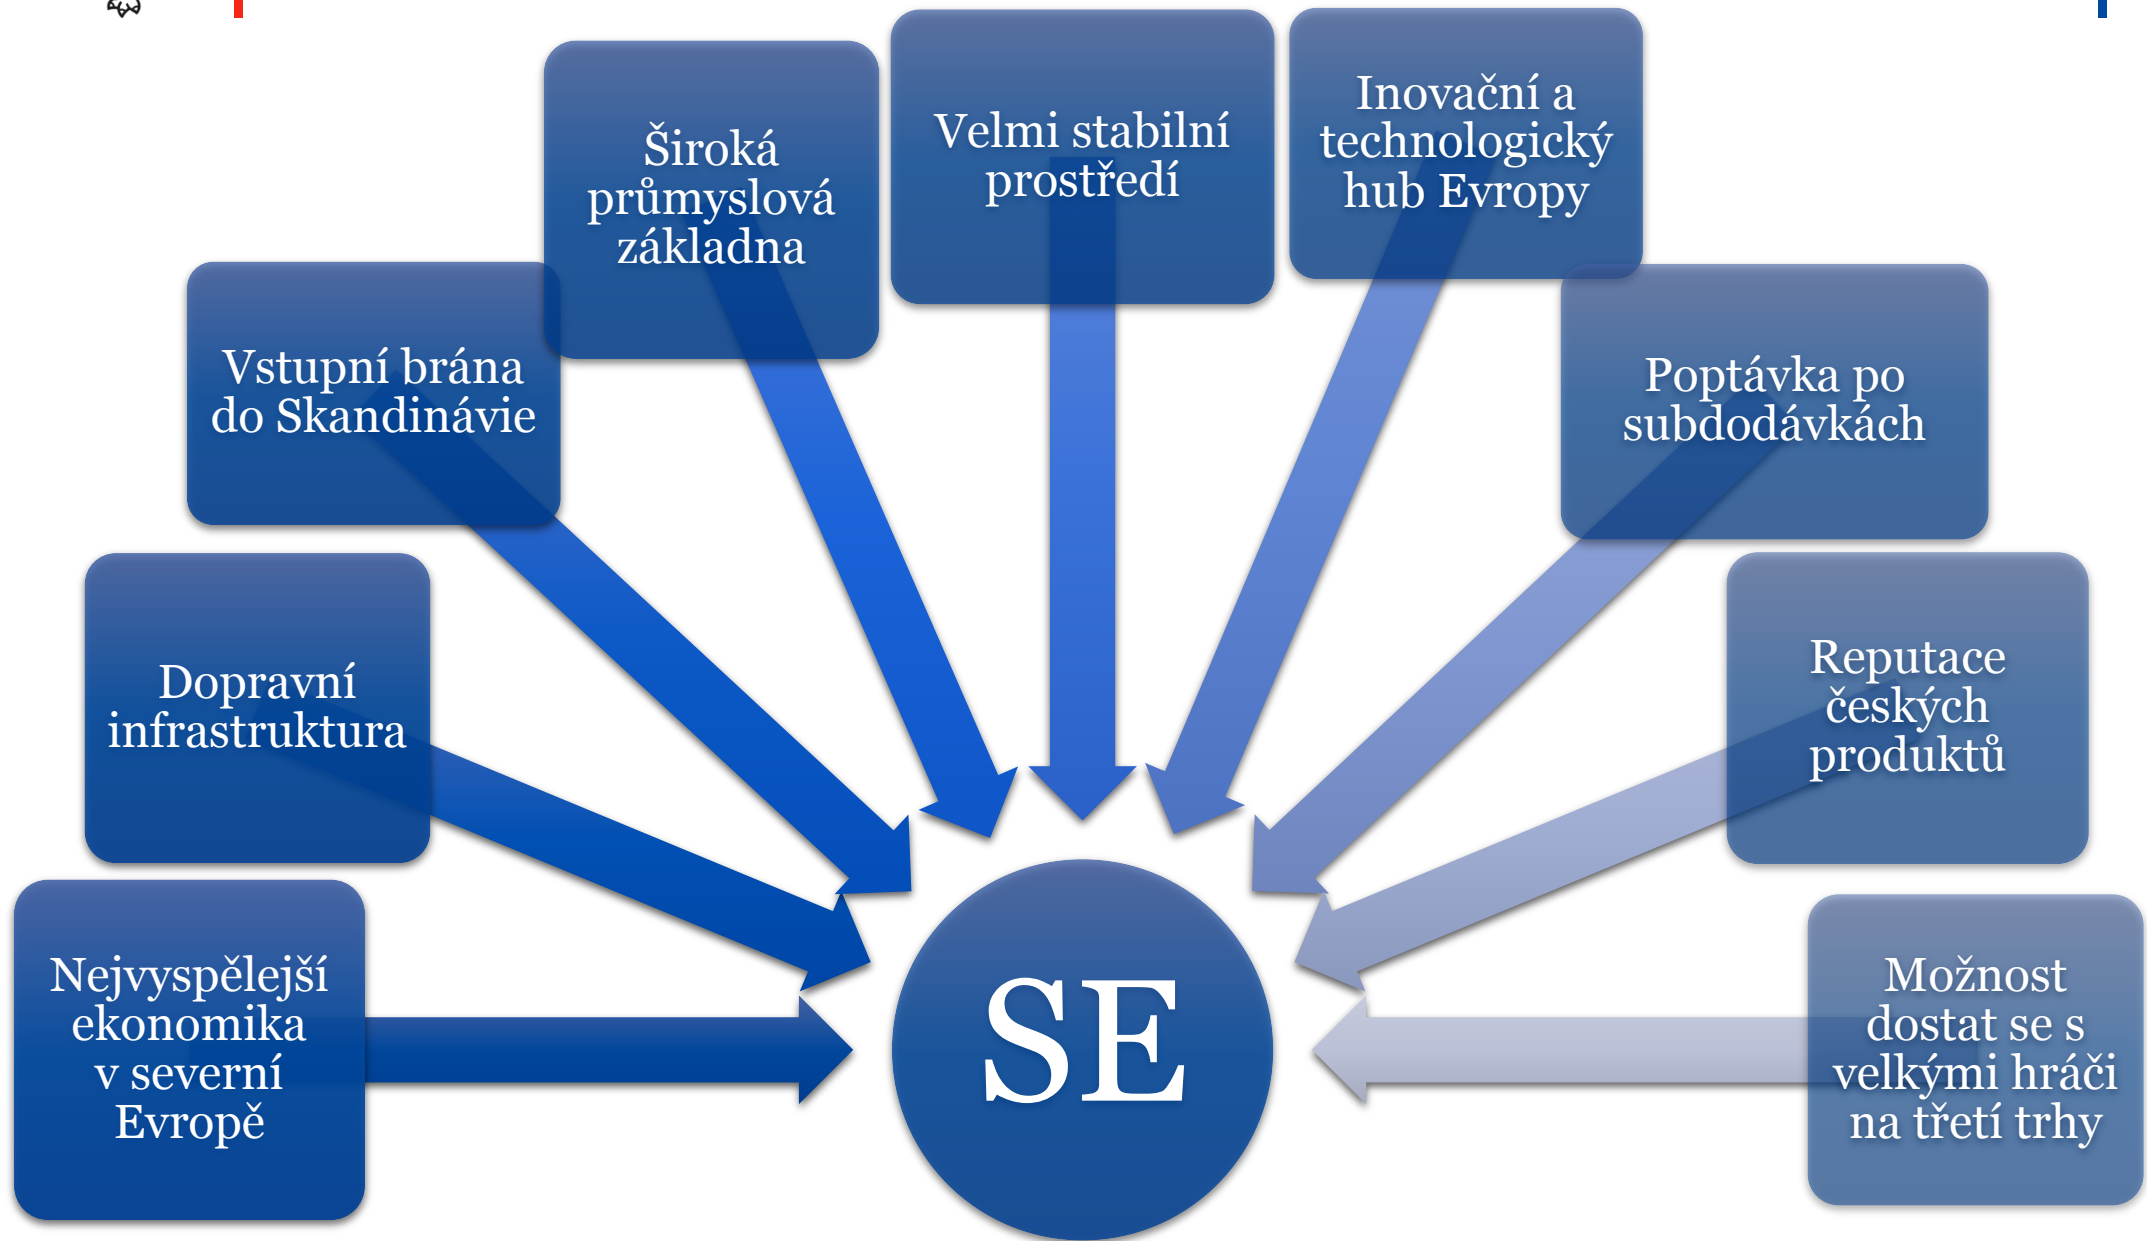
Nejvyspělejší ekonomika v severní Evropě

Dopravní infrastruktura

Vstupní brána do Skandinávie

Široká průmyslová základna

Velmi stabilní prostředí

Inovační a technologický hub Evropy

Poptávka po subdodávkách

Reputace českých produktů

Možnost dostat se s velkými hráči na třetí trhy

SE